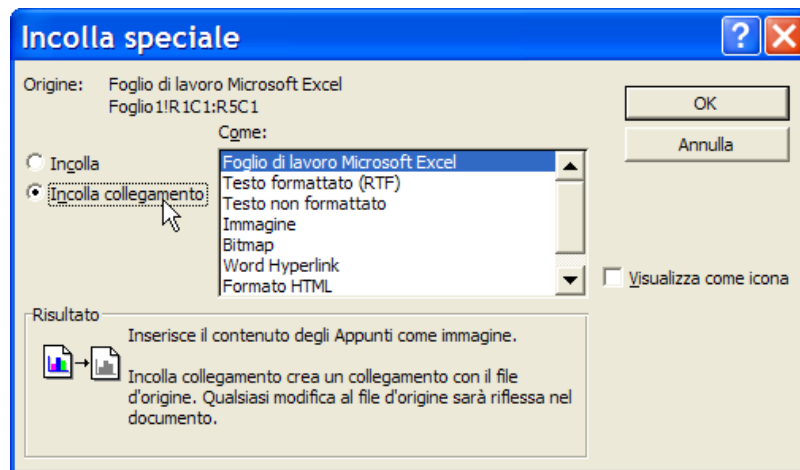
Incolla speciale

?

Origine: Foglio di lavoro Microsoft Excel
Foglio1!R1C1:R5C1

OK

Annulla

Come:

Incolla

Incolla collegamento

Foglio di lavoro Microsoft Excel
Testo formattato (RTF)
Testo non formattato
Immagine
Bitmap
Word Hyperlink
Formato HTML

Visualizza come icona

Risultato

Inserisce il contenuto degli Appunti come immagine.

Incolla collegamento crea un collegamento con il file d'origine. Qualsiasi modifica al file d'origine sarà riflessa nel documento.